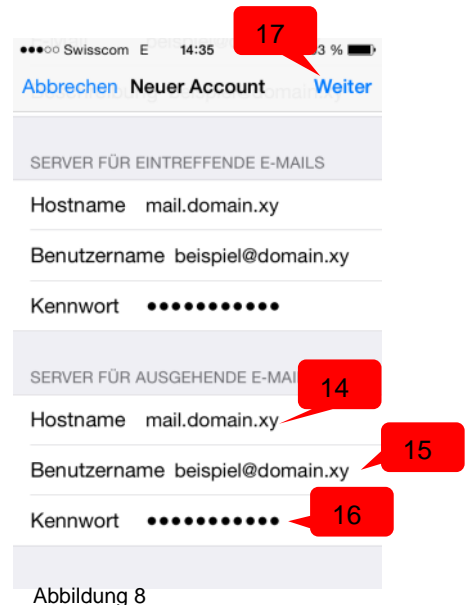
●●●○○ Swisscom E 14:35 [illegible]3 %

17

Abbrechen Neuer Account Weiter

SERVER FÜR EINTREFFENDE E-MAILS

Hostname mail.domain.xy

Benutzername beispiel@domain.xy

Kennwort ●●●●●●●●●●●

SERVER FÜR AUSGEHENDE E-MAI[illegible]

14

Hostname mail.domain.xy

15

Benutzername beispiel@domain.xy

16

Kennwort ●●●●●●●●●●●

Abbildung 8